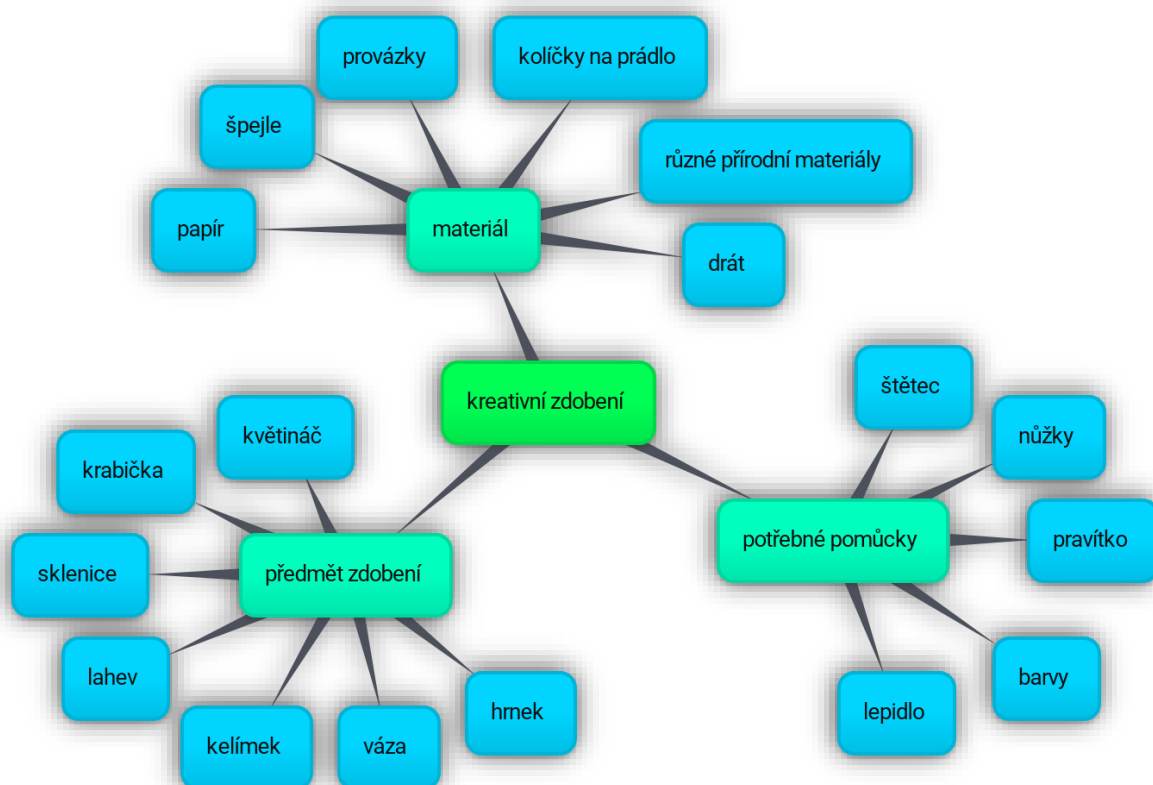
provázky

kolíčky na prádlo

špejle

různé přírodní materiály

papír

materiál

drát

kreativní zdobení

štětec

květináč

nůžky

krabička

potřebné pomůcky

pravítko

sklenice

předmět zdobení

lahev

barvy

hrnek

lepidlo

kelímek

váza